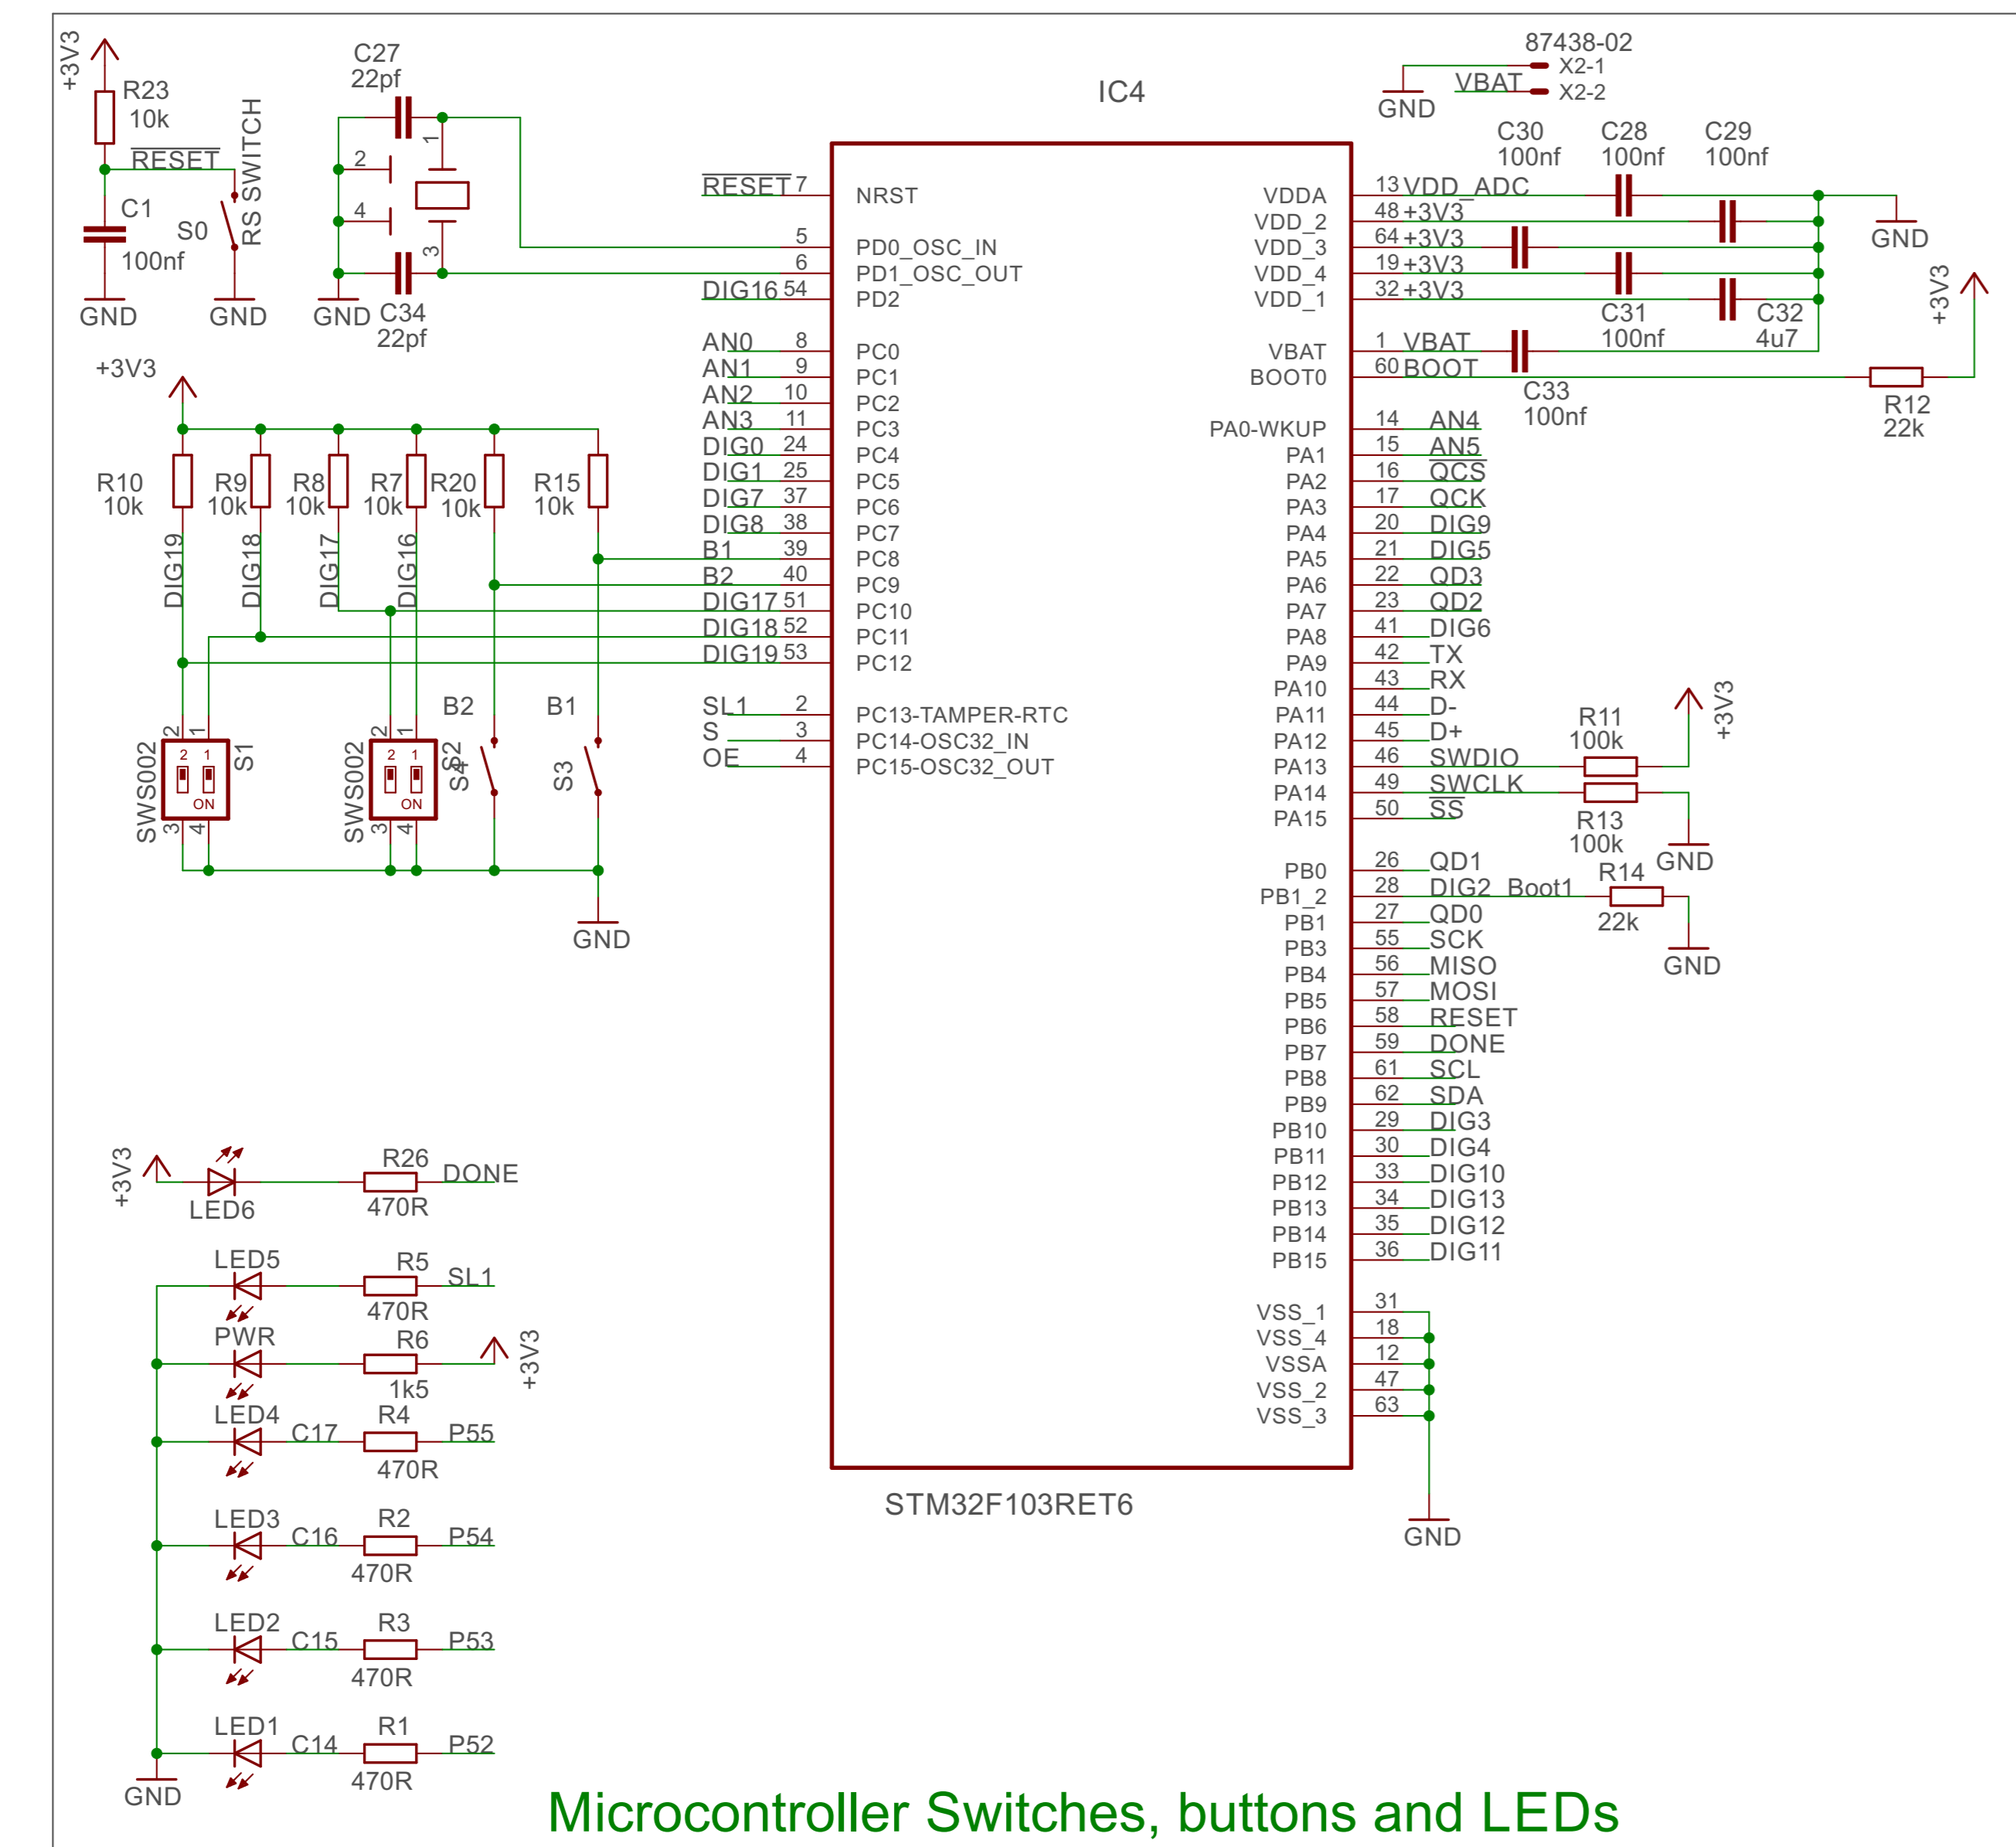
+3V3
R23
10k
$\overline{RESET}$
RS SWITCH
C1
100nf
S0
GND
GND
C27
22pf
2
4
1
3
GND
C34
22pf
IC4
87438-02
X2-1
X2-2
GND
VBAT
C30
100nf
C28
100nf
C29
100nf
$\overline{RESET}$ 7 NRST
5 PD0_OSC_IN
6 PD1_OSC_OUT
DIG16 54 PD2
AN0 8 PC0
AN1 9 PC1
AN2 10 PC2
AN3 11 PC3
DIG0 24 PC4
DIG1 25 PC5
DIG7 37 PC6
DIG8 38 PC7
B1 39 PC8
B2 40 PC9
DIG17 51 PC10
DIG18 52 PC11
DIG19 53 PC12
SL1 2 PC13-TAMPER-RTC
S 3 PC14-OSC32_IN
OE 4 PC15-OSC32_OUT
VDDA 13 VDD_ADC
VDD_2 48 +3V3
VDD_3 64 +3V3
VDD_4 19 +3V3
VDD_1 32 +3V3
VBAT 1 VBAT
BOOT0 60 BOOT
GND
+3V3
C31
100nf
C32
4u7
C33
100nf
R12
22k
PA0-WKUP 14 AN4
PA1 15 AN5
PA2 16 QCS
PA3 17 QCK
PA4 20 DIG9
PA5 21 DIG5
PA6 22 QD3
PA7 23 QD2
PA8 41 DIG6
PA9 42 TX
PA10 43 RX
PA11 44 D-
PA12 45 D+
PA13 46 SWDIO
PA14 49 SWCLK
PA15 50 SS
R11
100k
+3V3
R13
100k
GND
PB0 26 QD1
PB1_2 28 DIG2 Boot1
PB1 27 QD0
PB3 55 SCK
PB4 56 MISO
PB5 57 MOSI
PB6 58 RESET
PB7 59 DONE
PB8 61 SCL
PB9 62 SDA
PB10 29 DIG3
PB11 30 DIG4
PB12 33 DIG10
PB13 34 DIG13
PB14 35 DIG12
PB15 36 DIG11
R14
22k
GND
VSS_1 31
VSS_4 18
VSSA 12
VSS_2 47
VSS_3 63
GND
STM32F103RET6
+3V3
R10
10k
R9
10k
R8
10k
R7
10k
R20
10k
R15
10k
DIG19
DIG18
DIG17
DIG16
B2
B1
SWS002
2 1
ON
3 4
S1
SWS002
2 1
ON
3 4
S2
S4
S3
GND
+3V3
LED6
R26
470R
DONE
LED5
R5
470R
SL1
PWR
R6
1k5
+3V3
LED4
C17
R4
470R
P55
LED3
C16
R2
470R
P54
LED2
C15
R3
470R
P53
LED1
C14
R1
470R
P52
GND
Microcontroller Switches, buttons and LEDs